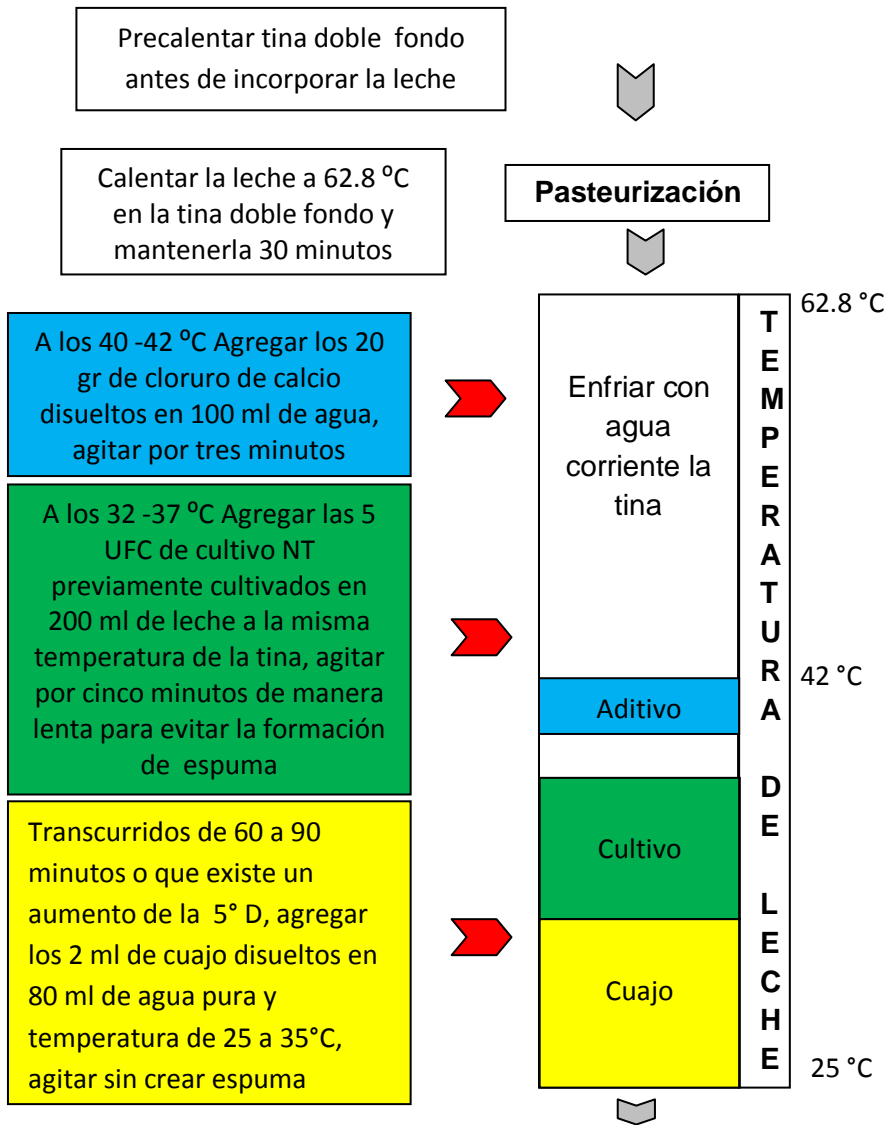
Precalentar tina doble fondo antes de incorporar la leche

Calentar la leche a 62.8 ºC en la tina doble fondo y mantenerla 30 minutos

Pasteurización

A los 40 -42 ºC Agregar los 20 gr de cloruro de calcio disueltos en 100 ml de agua, agitar por tres minutos

A los 32 -37 ºC Agregar las 5 UFC de cultivo NT previamente cultivados en 200 ml de leche a la misma temperatura de la tina, agitar por cinco minutos de manera lenta para evitar la formación de espuma

Transcurridos de 60 a 90 minutos o que existe un aumento de la 5° D, agregar los 2 ml de cuajo disueltos en 80 ml de agua pura y temperatura de 25 a 35°C, agitar sin crear espuma

62.8 °C

Enfriar con agua corriente la tina

Aditivo

Cultivo

Cuajo

TEMPERATURA DE LECHE

42 °C

25 °C